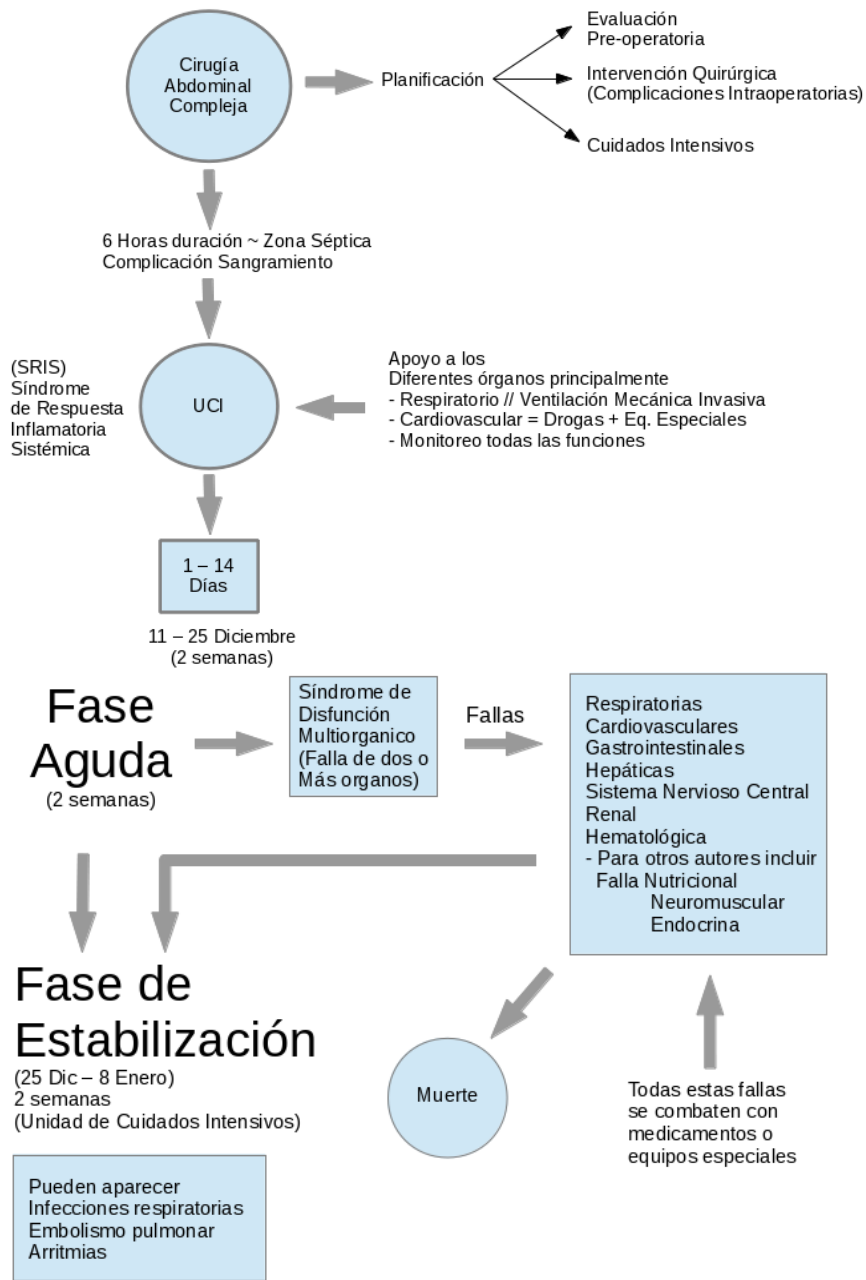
Cirugía Abdominal Compleja

Planificación

Evaluación Pre-operatoria

Intervención Quirúrgica (Complicaciones Intraoperatorias)

Cuidados Intensivos

6 Horas duración ~ Zona Séptica
Complicación Sangramiento

(SRIS) Síndrome de Respuesta Inflamatoria Sistémica

UCI

Apoyo a los
Diferentes órganos principalmente
- Respiratorio // Ventilación Mecánica Invasiva
- Cardiovascular = Drogas + Eq. Especiales
- Monitoreo todas las funciones

1 – 14 Días

11 – 25 Diciembre
(2 semanas)

Fase Aguda
(2 semanas)

Síndrome de Disfunción Multiorganico (Falla de dos o Más organos)

Fallas

Respiratorias
Cardiovasculares
Gastrointestinales
Hepáticas
Sistema Nervioso Central
Renal
Hematológica
- Para otros autores incluir
Falla Nutricional
Neuromuscular
Endocrina

Fase de Estabilización
(25 Dic – 8 Enero)
2 semanas
(Unidad de Cuidados Intensivos)

Muerte

Todas estas fallas se combaten con medicamentos o equipos especiales

Pueden aparecer
Infecciones respiratorias
Embolismo pulmonar
Arritmias